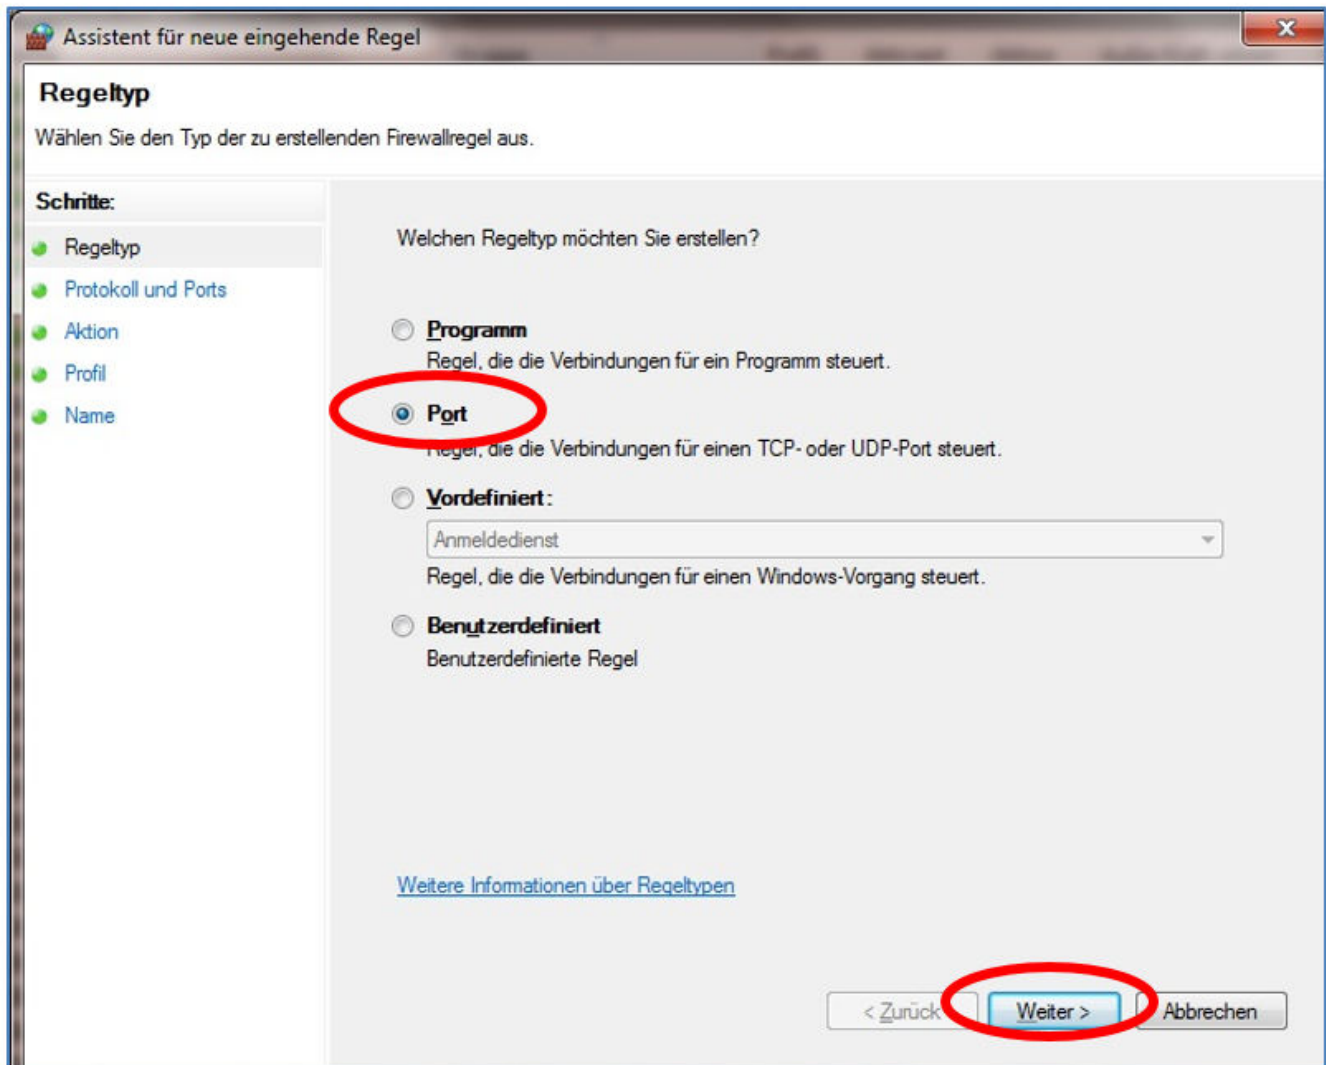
Assistent für neue eingehende Regel

Regeltyp

Wählen Sie den Typ der zu erstellenden Firewallregel aus.

Schritte:

Regeltyp

Protokoll und Ports

Aktion

Profil

Name

Welchen Regeltyp möchten Sie erstellen?

Programm

Regel, die die Verbindungen für ein Programm steuert.

Port

Regel, die die Verbindungen für einen TCP- oder UDP-Port steuert.

Vordefiniert:

Anmeldedienst

Regel, die die Verbindungen für einen Windows-Vorgang steuert.

Benutzerdefiniert

Benutzerdefinierte Regel

Weitere Informationen über Regeltypen

< Zurück

Weiter >

Abbrechen